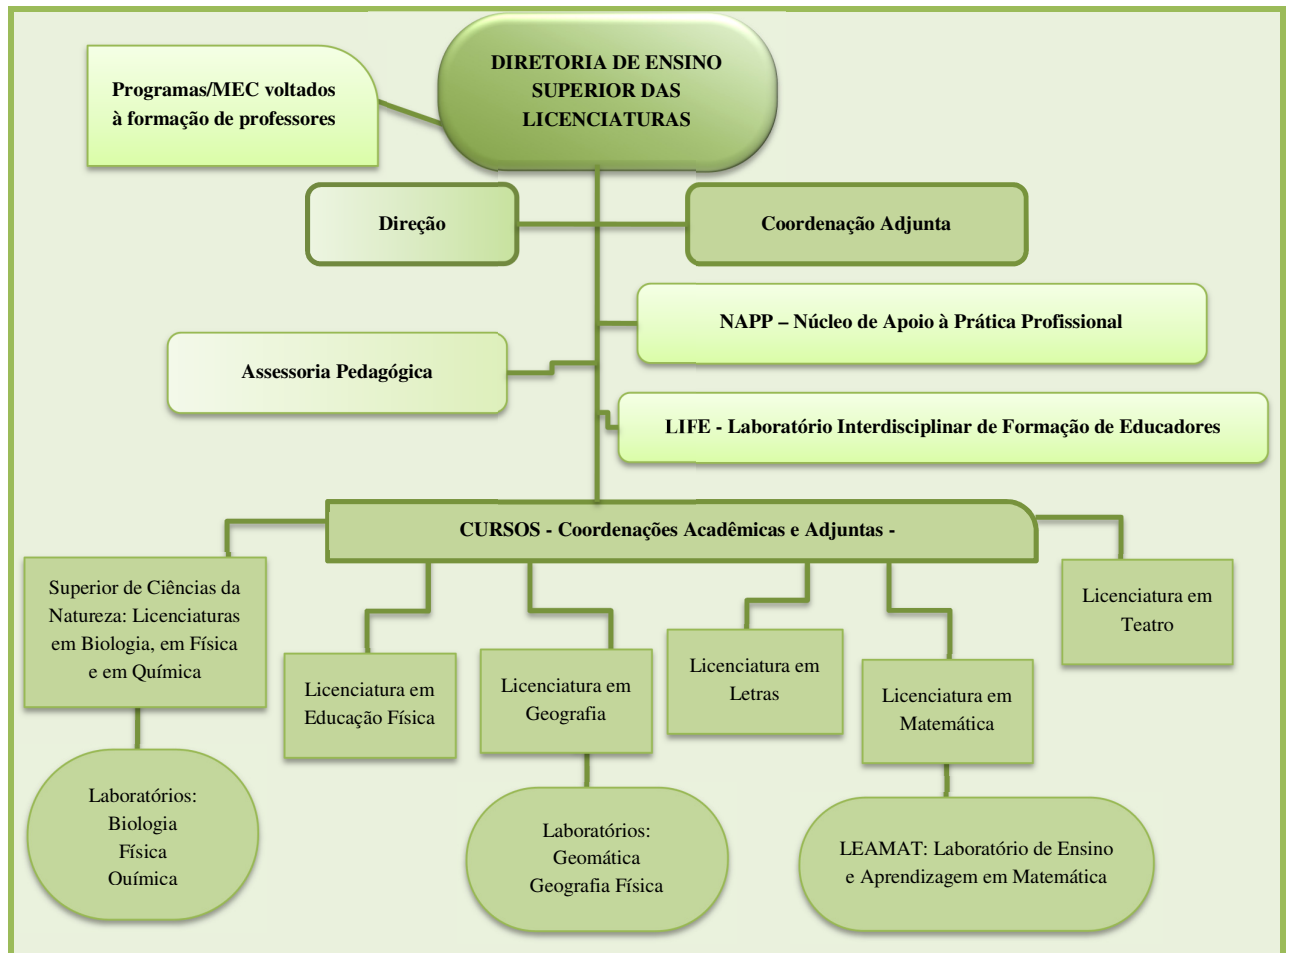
DIRETORIA DE ENSINO SUPERIOR DAS LICENCIATURAS

Programas/MEC voltados à formação de professores

Direção

Coordenação Adjunta

NAPP – Núcleo de Apoio à Prática Profissional

Assessoria Pedagógica

LIFE - Laboratório Interdisciplinar de Formação de Educadores

CURSOS - Coordenações Acadêmicas e Adjuntas -

Superior de Ciências da Natureza: Licenciaturas em Biologia, em Física e em Química

Licenciatura em Educação Física

Licenciatura em Geografia

Licenciatura em Letras

Licenciatura em Matemática

Licenciatura em Teatro

Laboratórios: Biologia Física Ouímica

Laboratórios: Geomática Geografia Física

LEAMAT: Laboratório de Ensino e Aprendizagem em Matemática